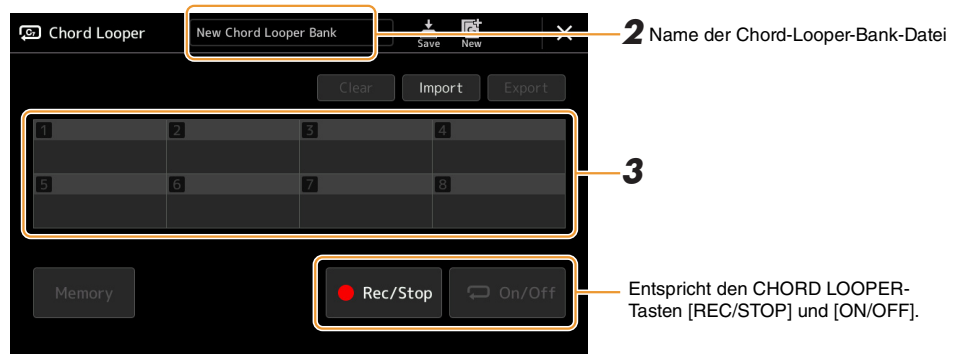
Chord Looper

New Chord Looper Bank

Save

New

2 Name der Chord-Looper-Bank-Datei

Clear

Import

Export

1

2

3

4

5

6

7

8

3

Memory

Rec/Stop

On/Off

Entspricht den CHORD LOOPER-Tasten [REC/STOP] und [ON/OFF].